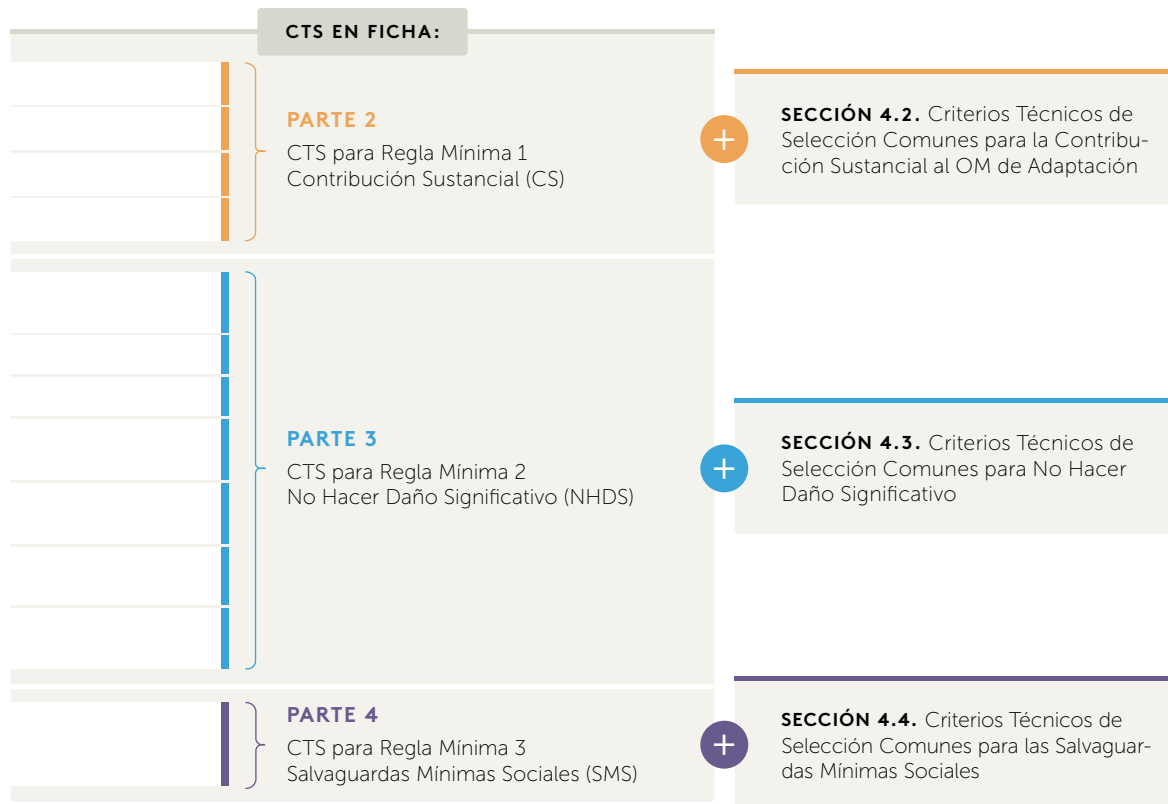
CTS EN FICHA:

PARTE 2
CTS para Regla Mínima 1
Contribución Sustancial (CS)

SECCIÓN 4.2. Criterios Técnicos de Selección Comunes para la Contribución Sustancial al OM de Adaptación

PARTE 3
CTS para Regla Mínima 2
No Hacer Daño Significativo (NHDS)

SECCIÓN 4.3. Criterios Técnicos de Selección Comunes para No Hacer Daño Significativo

PARTE 4
CTS para Regla Mínima 3
Salvaguardas Mínimas Sociales (SMS)

SECCIÓN 4.4. Criterios Técnicos de Selección Comunes para las Salvaguardas Mínimas Sociales